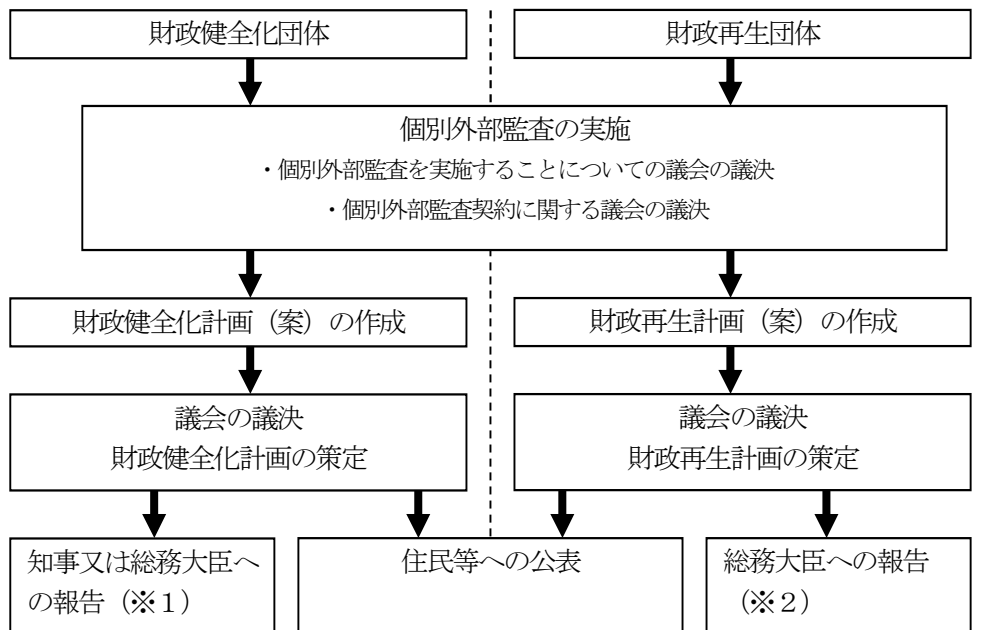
財政健全化団体

財政再生団体

個別外部監査の実施

・個別外部監査を実施することについての議会の議決

・個別外部監査契約に関する議会の議決

財政健全化計画（案）の作成

財政再生計画（案）の作成

議会の議決
財政健全化計画の策定

議会の議決
財政再生計画の策定

知事又は総務大臣への報告（※1）

住民等への公表

総務大臣への報告（※2）